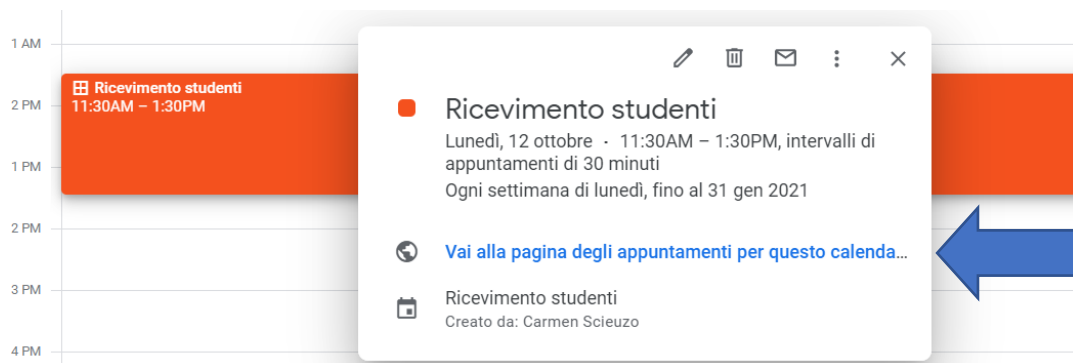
1 AM
2 PM
1 PM
2 PM
3 PM
4 PM

Ricevimento studenti
11:30AM – 1:30PM

Ricevimento studenti
Lunedì, 12 ottobre · 11:30AM – 1:30PM, intervalli di appuntamenti di 30 minuti
Ogni settimana di lunedì, fino al 31 gen 2021

Vai alla pagina degli appuntamenti per questo calenda...

Ricevimento studenti
Creato da: Carmen Scieuzo